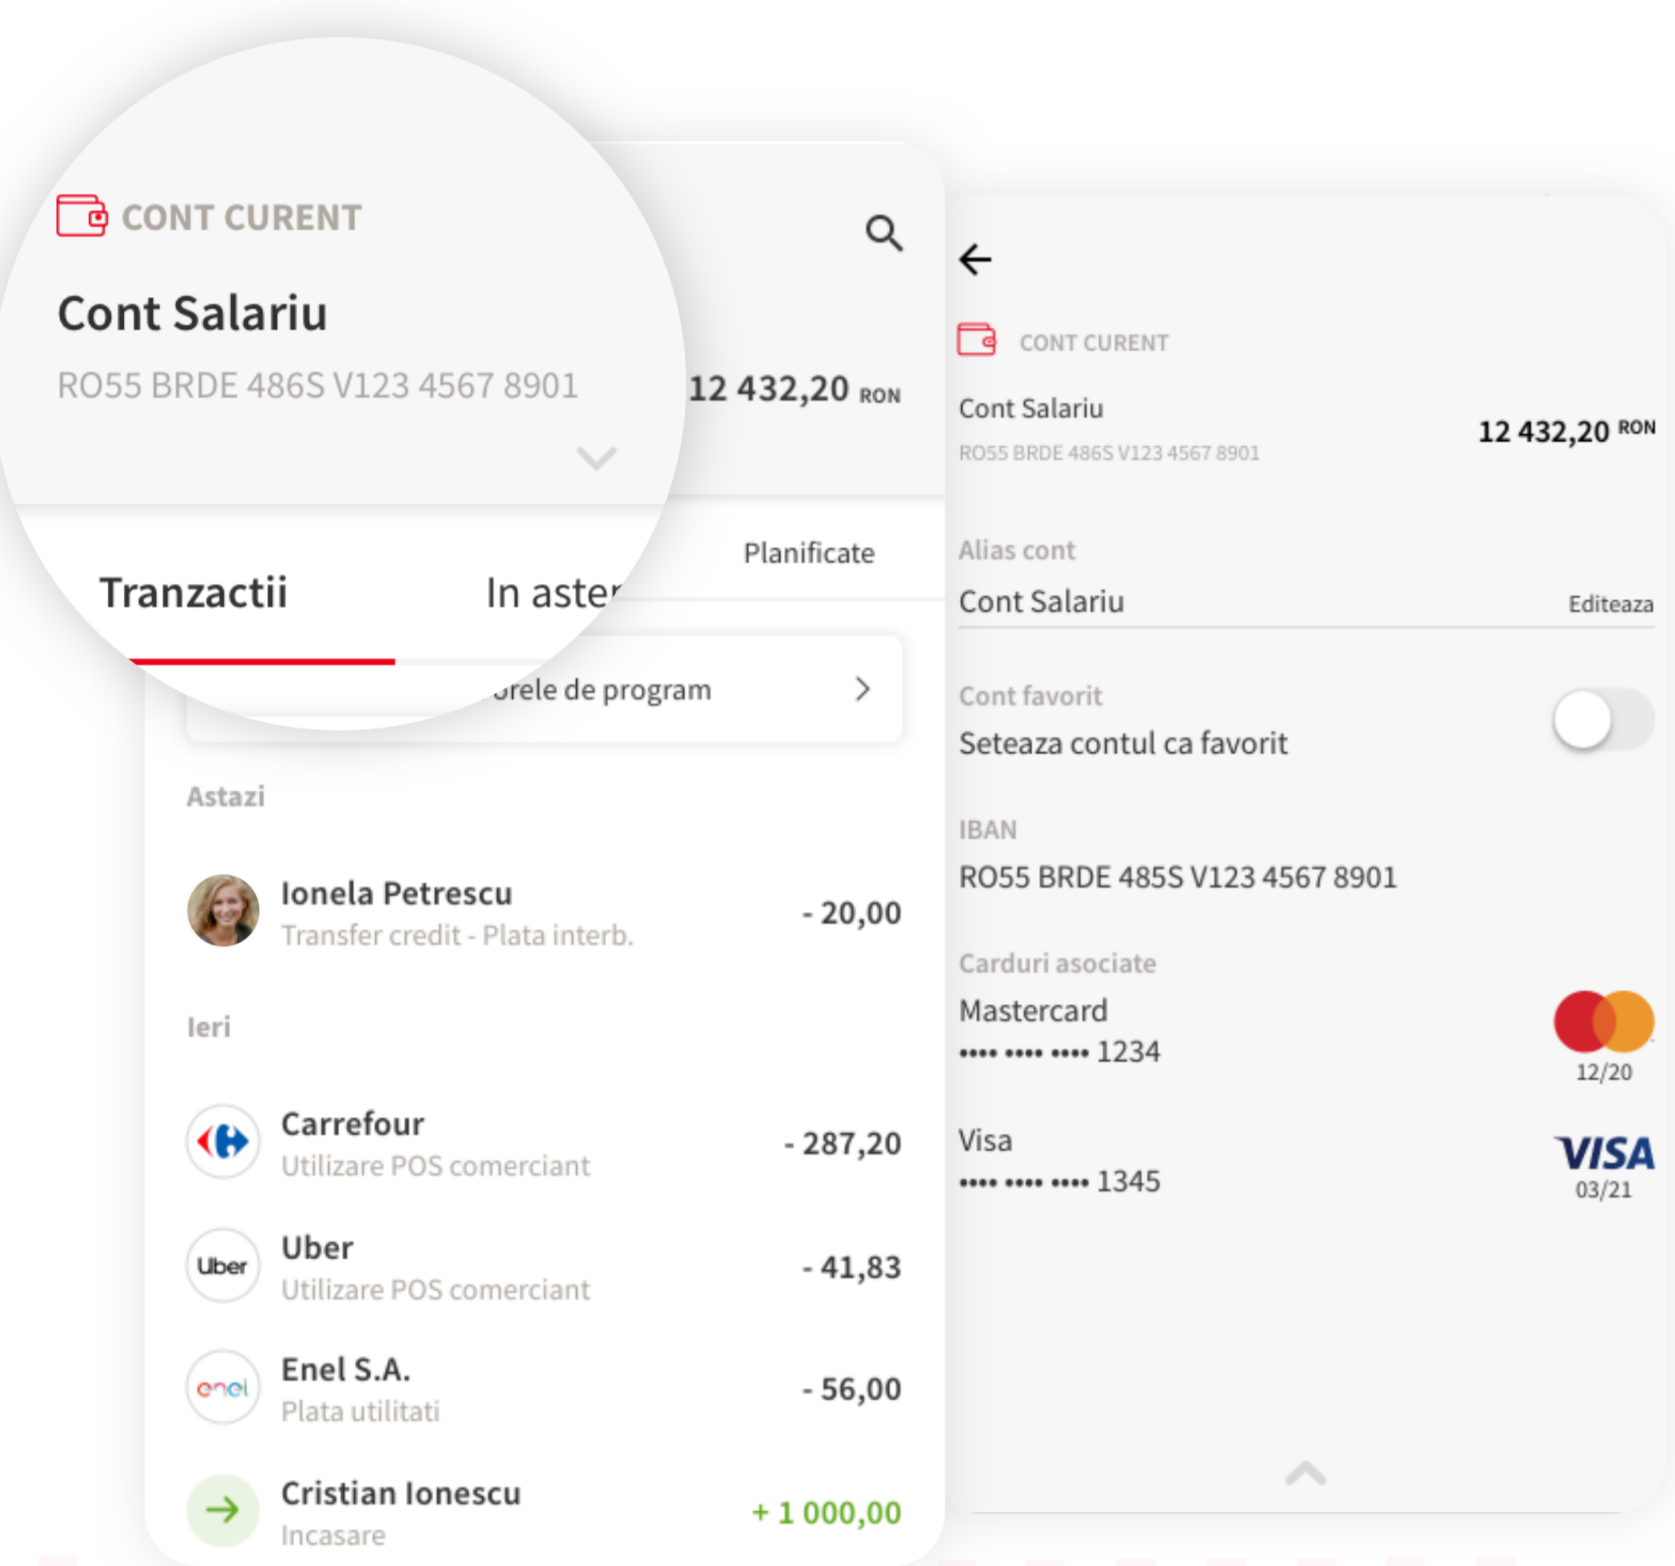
CONT CURENT

Cont Salariu

RO55 BRDE 486S V123 4567 8901

12 432,20 RON

Tranzactii

In aster

Planificate

orele de program

Astazi

Ionela Petrescu
Transfer credit - Plata interb.
- 20,00

Ieri

Carrefour
Utilizare POS comerciant
- 287,20

Uber
Uber
Utilizare POS comerciant
- 41,83

enel
Enel S.A.
Plata utilitati
- 56,00

Cristian Ionescu
Incasare
+ 1 000,00

CONT CURENT

Cont Salariu
RO55 BRDE 486S V123 4567 8901
12 432,20 RON

Alias cont
Cont Salariu
Editeaza

Cont favorit
Seteaza contul ca favorit

IBAN
RO55 BRDE 485S V123 4567 8901

Carduri asociate
Mastercard
•••• •••• •••• 1234
12/20

Visa
•••• •••• •••• 1345
VISA
03/21